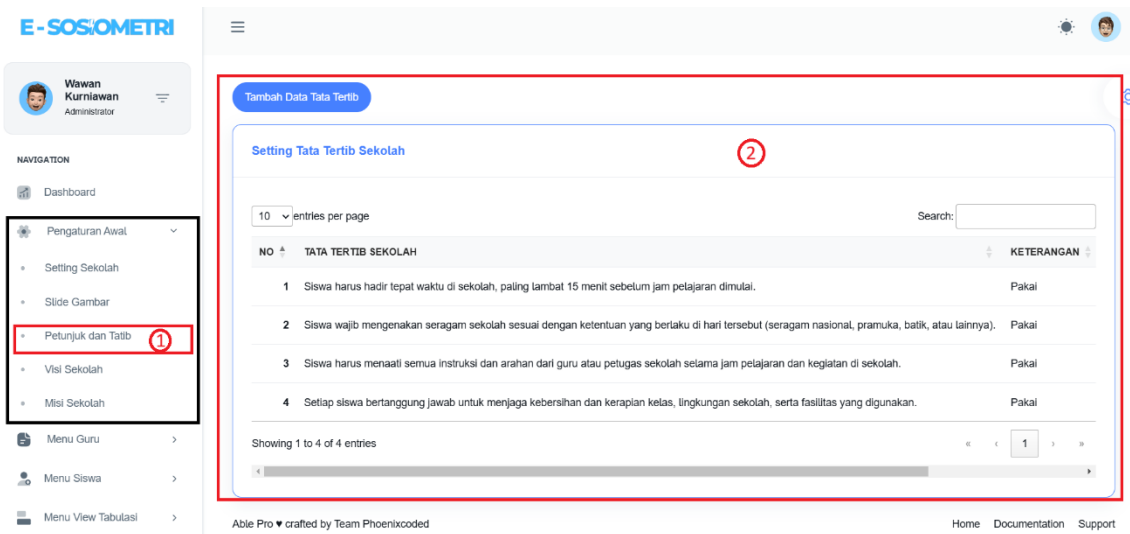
E-SOSIOMETRI

Wawan Kurniawan
Administrator

NAVIGATION

Dashboard

Pengaturan Awal

Setting Sekolah

Slide Gambar

Petunjuk dan Tatib ①

Visi Sekolah

Misi Sekolah

Menu Guru

Menu Siswa

Menu View Tabulasi

Tambah Data Tata Tertib

Setting Tata Tertib Sekolah ②

10 entries per page

Search:

| NO | TATA TERTIB SEKOLAH | KETERANGAN |
|---|---|---|
| 1 | Siswa harus hadir tepat waktu di sekolah, paling lambat 15 menit sebelum jam pelajaran dimulai. | Pakai |
| 2 | Siswa wajib mengenakan seragam sekolah sesuai dengan ketentuan yang berlaku di hari tersebut (seragam nasional, pramuka, batik, atau lainnya). | Pakai |
| 3 | Siswa harus menaati semua instruksi dan arahan dari guru atau petugas sekolah selama jam pelajaran dan kegiatan di sekolah. | Pakai |
| 4 | Setiap siswa bertanggung jawab untuk menjaga kebersihan dan kerapian kelas, lingkungan sekolah, serta fasilitas yang digunakan. | Pakai |

Showing 1 to 4 of 4 entries

« ‹ 1 › »

Able Pro ♥ crafted by Team Phoenixcoded

Home Documentation Support